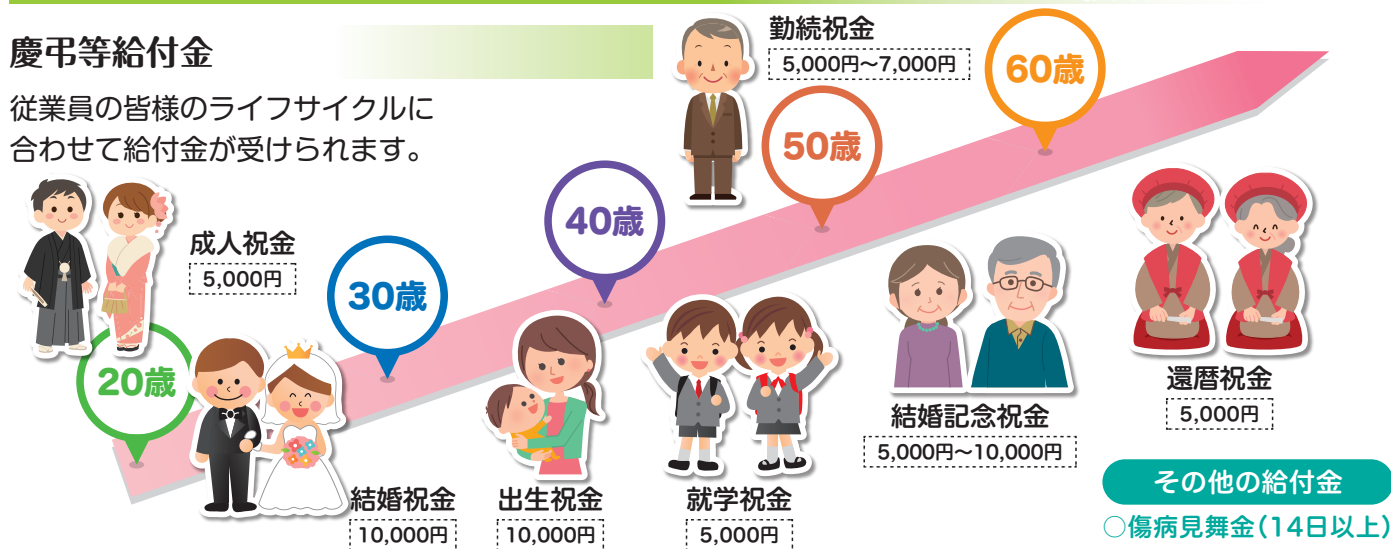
慶弔等給付金

従業員の皆様のライフサイクルに合わせて給付金が受けられます。

勤続祝金
5,000円~7,000円

60歳

50歳

40歳

成人祝金
5,000円

30歳

20歳

結婚祝金
10,000円

出生祝金
10,000円

就学祝金
5,000円

結婚記念祝金
5,000円~10,000円

還暦祝金
5,000円

その他の給付金

○傷病見舞金(14日以上)